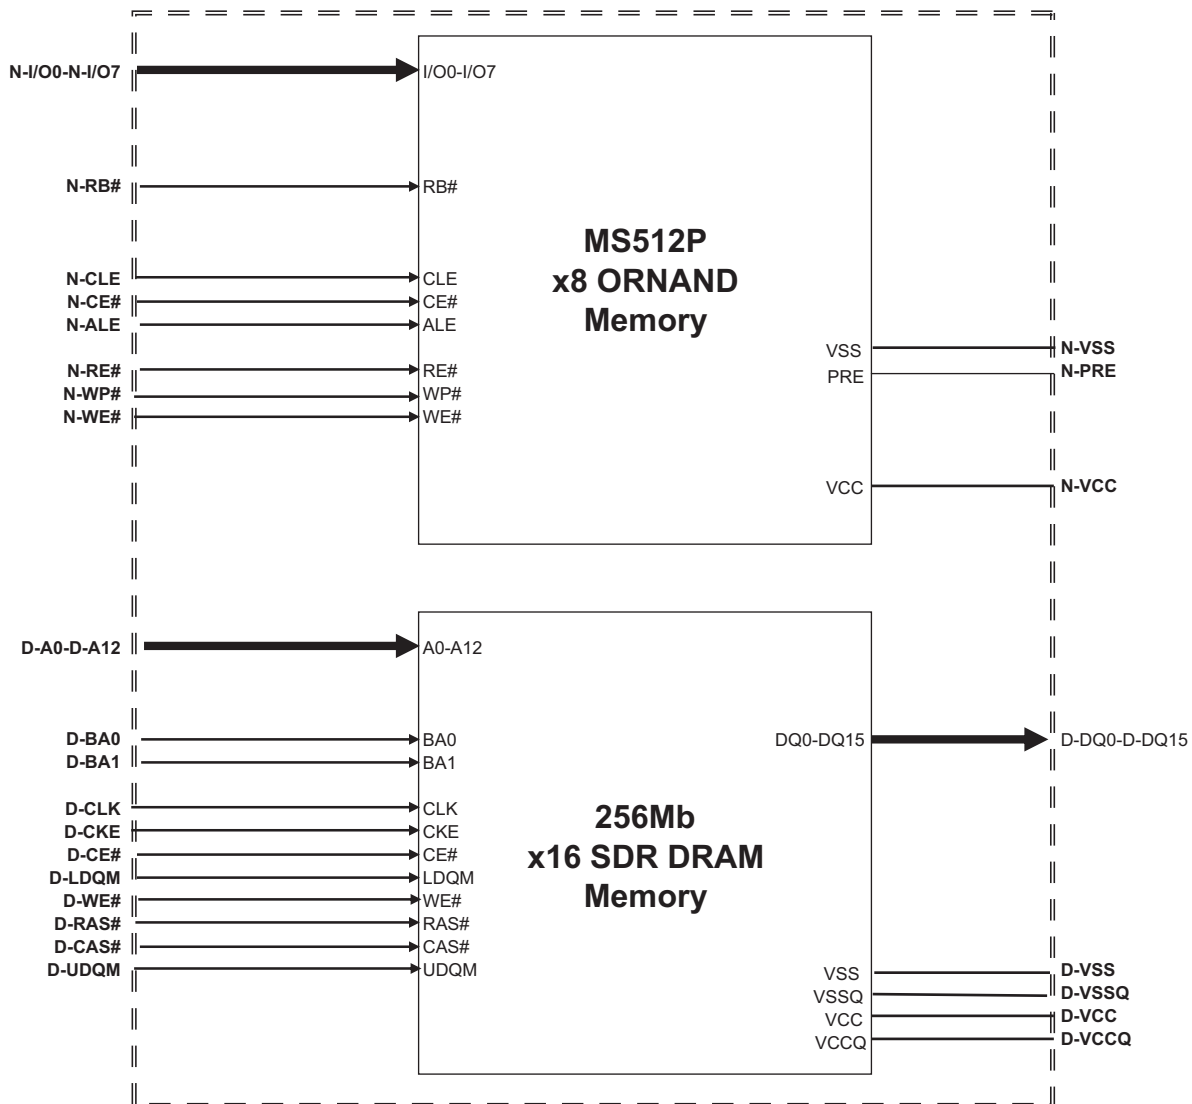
N-I/O0-N-I/O7
I/O0-I/O7

N-RB#
RB#

N-CLE
CLE
N-CE#
CE#
N-ALE
ALE

N-RE#
RE#
N-WP#
WP#
N-WE#
WE#

MS512P
x8 ORNAND
Memory

VSS
N-VSS
PRE
N-PRE

VCC
N-VCC

D-A0-D-A12
A0-A12

D-BA0
BA0
D-BA1
BA1

DQ0-DQ15
D-DQ0-D-DQ15

D-CLK
CLK
D-CKE
CKE
D-CE#
CE#
D-LDQM
LDQM
D-WE#
WE#
D-RAS#
RAS#
D-CAS#
CAS#
D-UDQM
UDQM

256Mb
x16 SDR DRAM
Memory

VSS
D-VSS
VSSQ
D-VSSQ
VCC
D-VCC
VCCQ
D-VCCQ